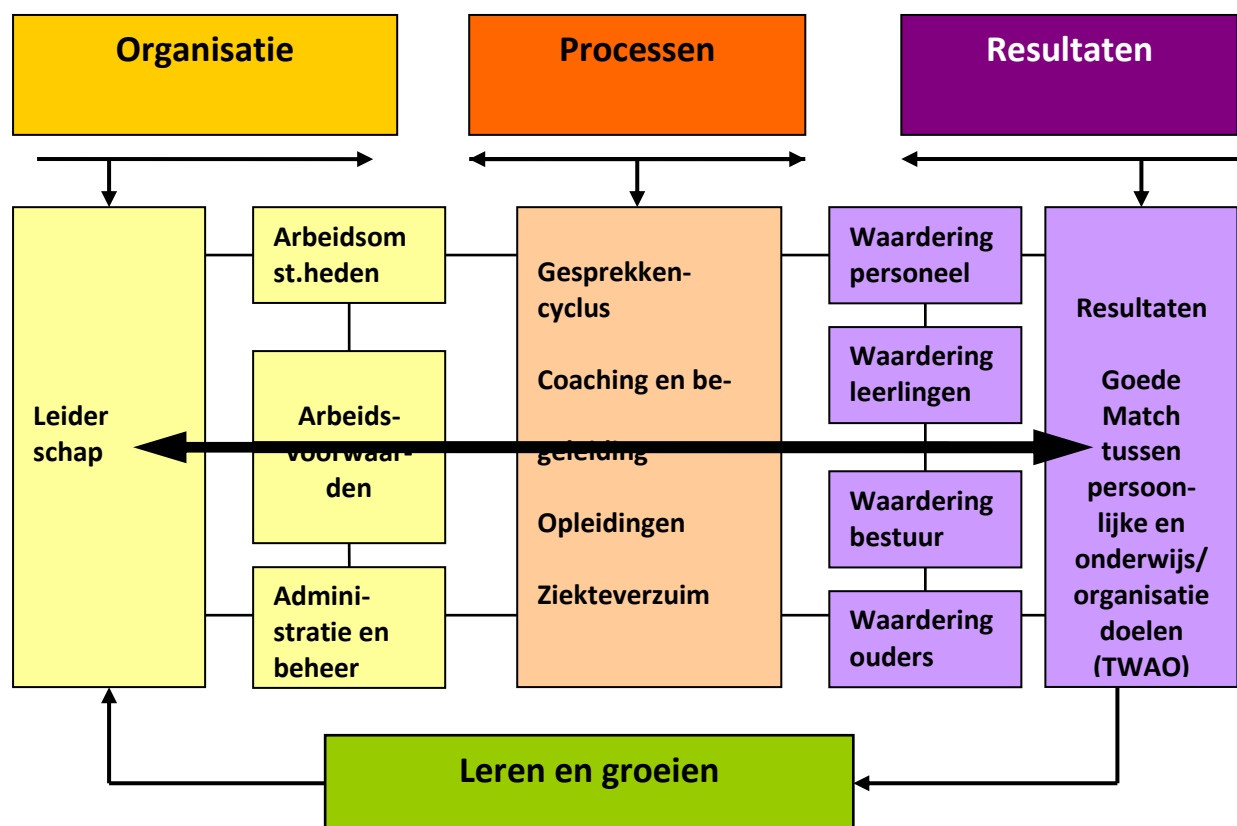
Organisatie

Processen

Resultaten

Leider schap

Arbeidsom st.heden

Arbeids-voorwaarden

Administratie en beheer

Gesprekken-cyclus

Coaching en begeleiding

Opleidingen

Ziekteverzuim

Waardering personeel

Waardering leerlingen

Waardering bestuur

Waardering ouders

Resultaten

Goede Match tussen persoonlijke en onderwijs/ organisatie doelen (TWAO)

Leren en groeien